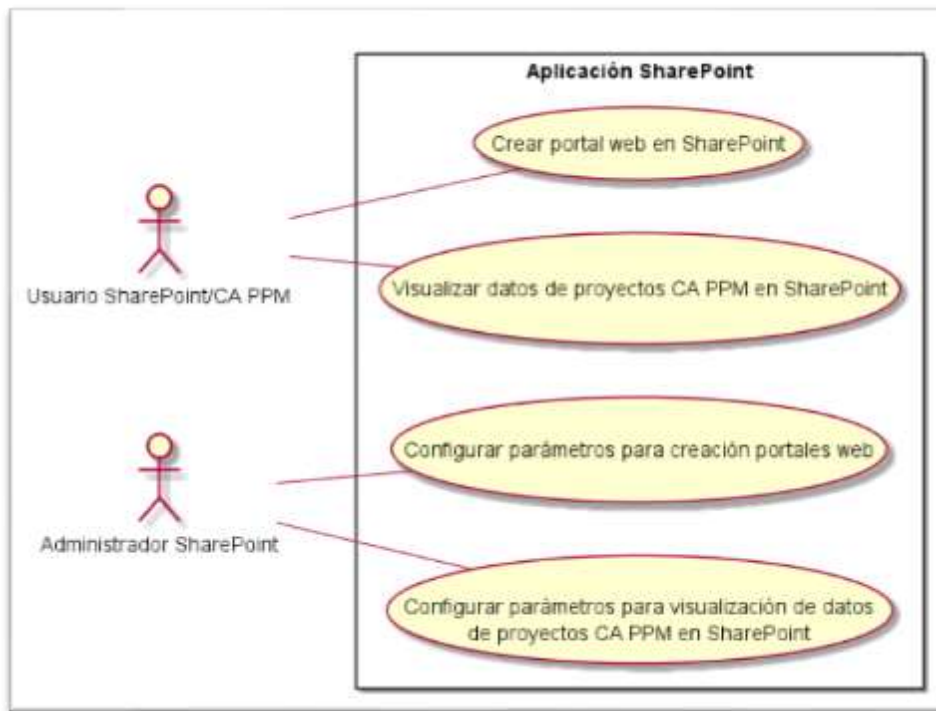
Aplicación SharePoint

Crear portal web en SharePoint

Usuario SharePoint/CA PPM

Visualizar datos de proyectos CA PPM en SharePoint

Configurar parámetros para creación portales web

Administrador SharePoint

Configurar parámetros para visualización de datos de proyectos CA PPM en SharePoint